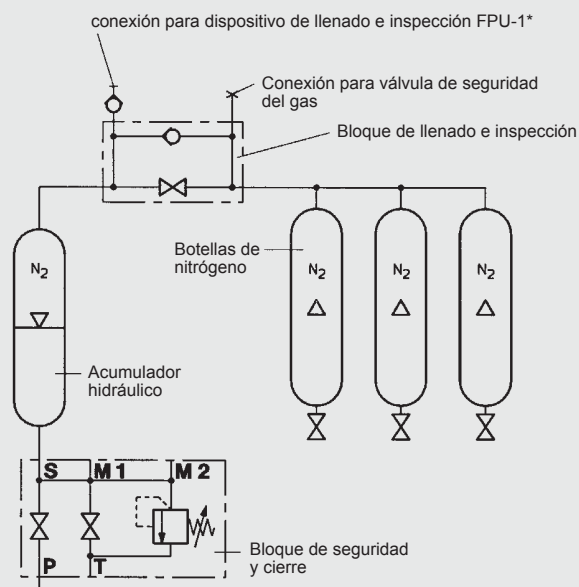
conexión para dispositivo de llenado e inspección FPU-1*

Conexión para válvula de seguridad del gas

Bloque de llenado e inspección

$N_2$

Botellas de nitrógeno

$N_2$

$N_2$

$N_2$

Acumulador hidráulico

S

M 1

M 2

P

T

Bloque de seguridad y cierre